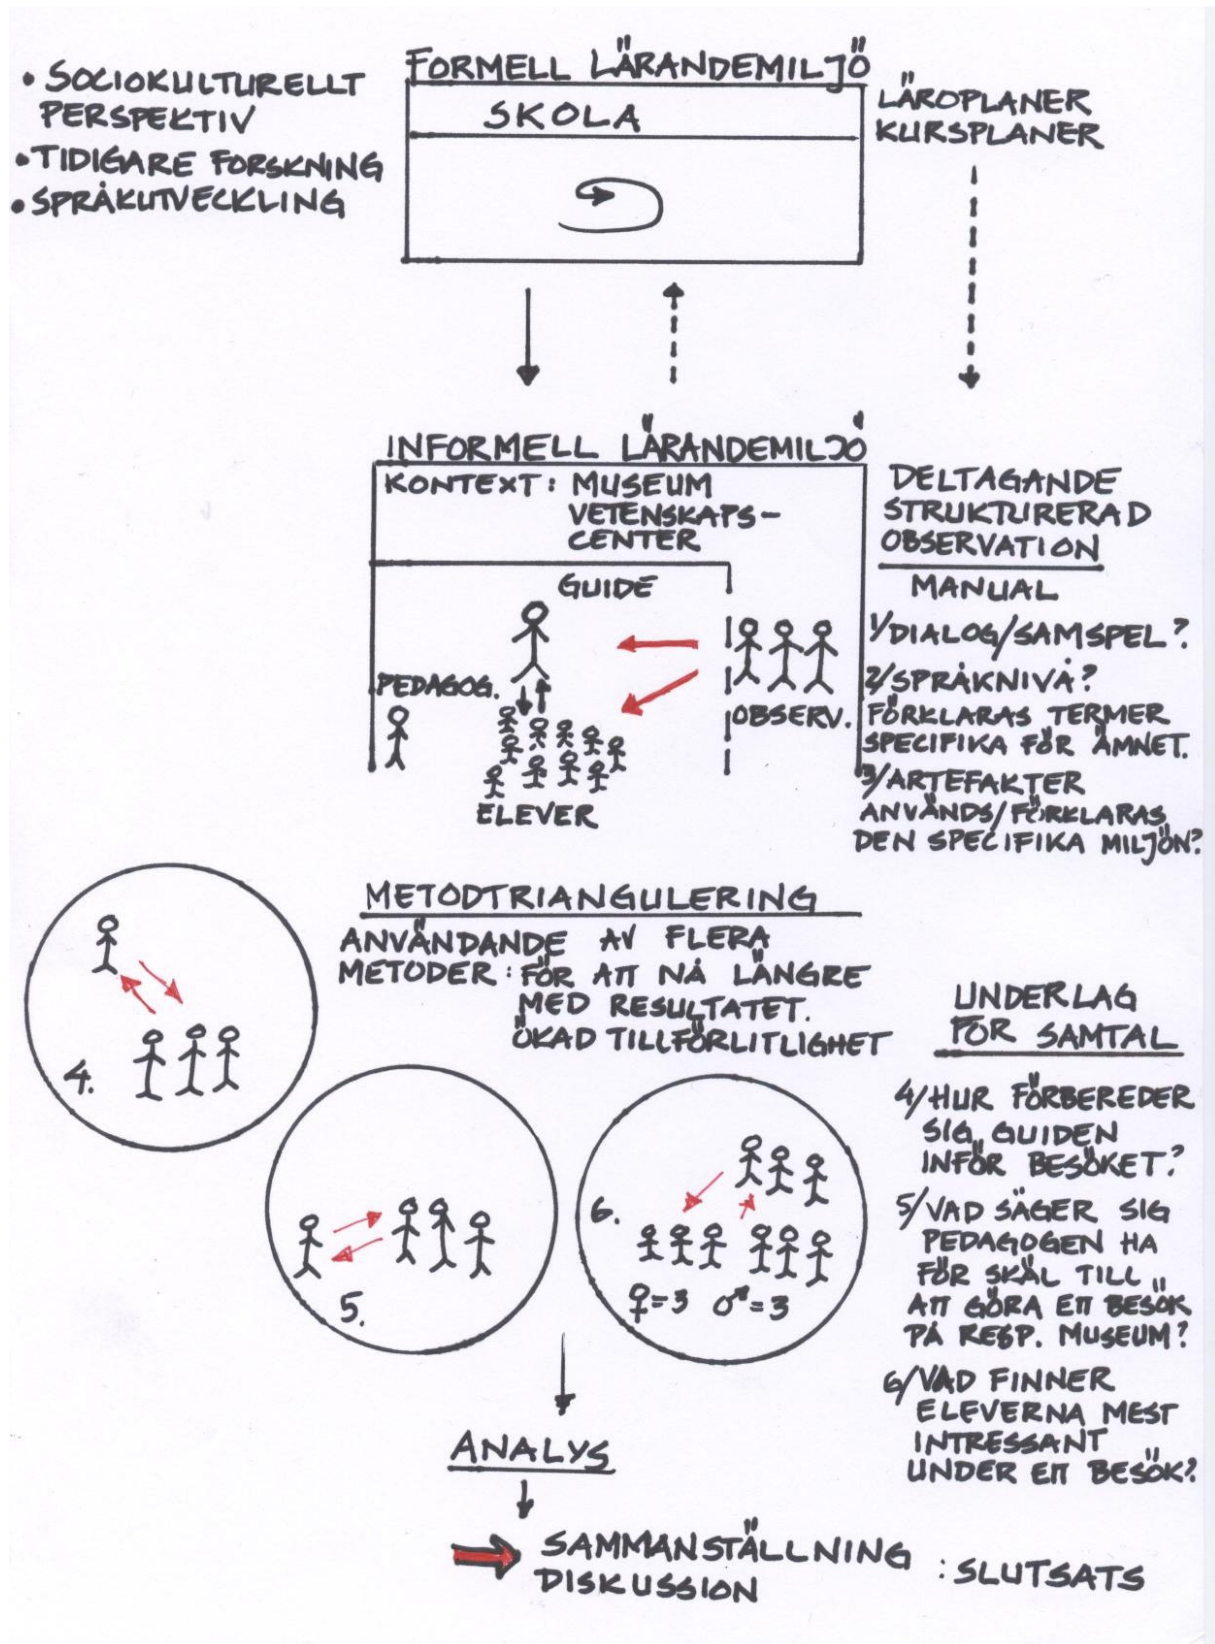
• SOCIOKULTURELLT PERSPEKTIV
• TIDIGARE FORSKNING
• SPRÅKUTVECKLING

FORMELL LÄRANDEMILJÖ

SKOLA

LÄROPLANER
KURSPLANER

INFORMELL LÄRANDEMILJÖ
KONTEXT: MUSEUM
VETENSKAPS-
CENTER

GUIDE

PEDAGOG.

OBSERV.

ELEVER

DELTAGANDE STRUKTURERAD OBSERVATION

MANUAL

1/DIALOG/SAMSPEL?
2/SPRÅKNIVÅ?
FÖRKLARAS TERMER SPECIFIKA FÖR ÄMNET.
3/ARTEFAKTER ANVÄNDS/FÖRKLARAS DEN SPECIFIKA MILJÖN?

METODTRIANGULERING
ANVÄNDANDE AV FLERA METODER: FÖR ATT NÅ LÄNGRE MED RESULTATET.
ÖKAD TILLFÖRLITLIGHET

4.

5.

6.

♀=3 ♂=3

UNDERLAG FÖR SAMTAL

4/HUR FÖRBEREDER SIG GUIDEN INFÖR BESÖKET?
5/VAD SÄGER SIG PEDAGOGEN HA FÖR SKÄL TILL ATT GÖRA ETT BESÖK PÅ RESP. MUSEUM?
6/VAD FINNER ELEVERNA MEST INTRESSANT UNDER ETT BESÖK?

ANALYS

SAMMANSTÄLLNING
DISKUSSION
: SLUTSATS